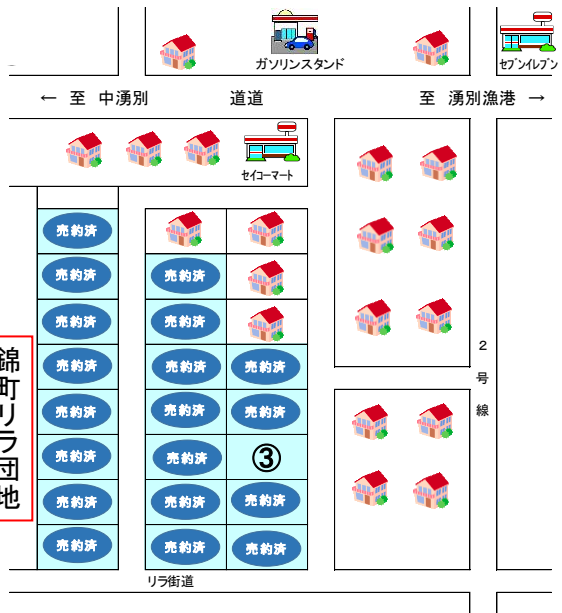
ガソリンスタンド

セブンイレブン

← 至 中湧別

道道

至 湧別漁港 →

セイコーマート

錦町リラ団地

売約済

売約済

売約済

売約済

売約済

売約済

売約済

売約済

売約済

売約済

売約済

売約済

売約済

売約済

売約済

売約済

売約済

売約済

③

売約済

売約済

売約済

2
号
線

リラ街道